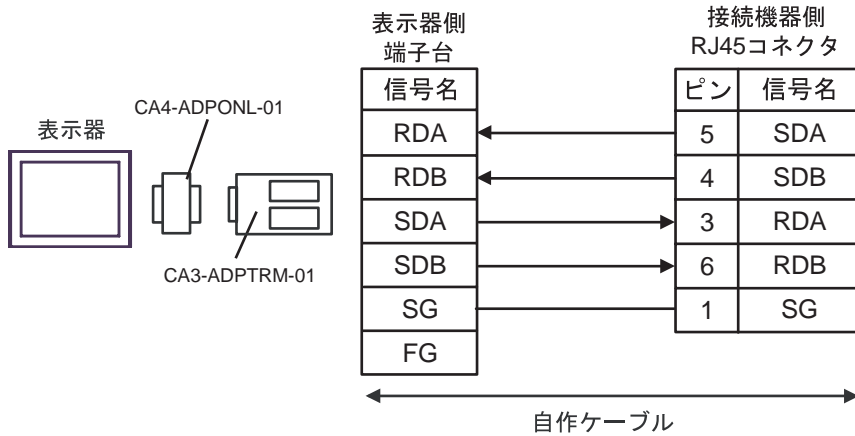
表示器

CA4-ADPONL-01

CA3-ADPTRM-01

表示器側
端子台

| 信号名 |
|---|
| RDA |
| RDB |
| SDA |
| SDB |
| SG |
| FG |

接続機器側
RJ45コネクタ

| ピン | 信号名 |
|---|---|
| 5 | SDA |
| 4 | SDB |
| 3 | RDA |
| 6 | RDB |
| 1 | SG |

自作ケーブル